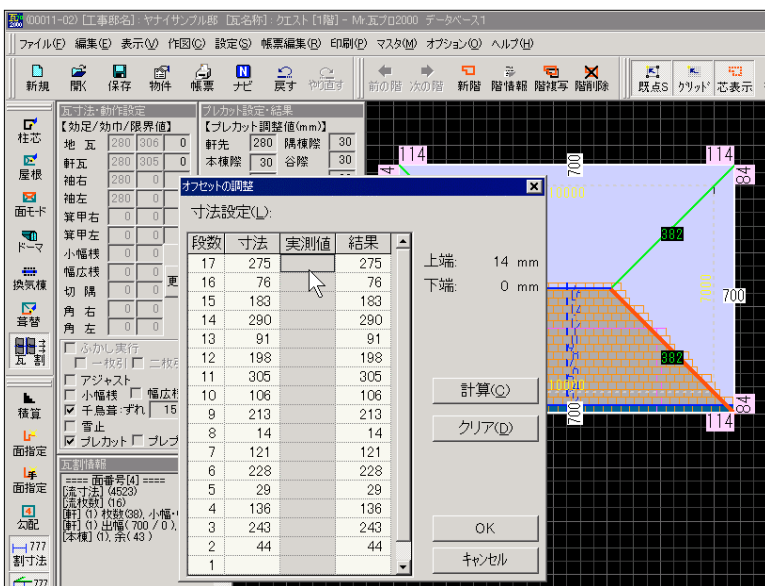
(00011-02) [工事部名] : ヤナイサンプル邸 [瓦名称] : ケエスト [1階] - Mr.瓦プロ2000 データベース1

ファイル(F) 編集(E) 表示(V) 作図(C) 設定(S) 帳票編集(R) 印刷(P) マスタ(M) オプション(O) ヘルプ(H)

新規 開く 保存 物件 帳票 ナビ 戻す やり直す 前の階 次の階 新階 階情報 階複写 階削除 既点S クリッド 芯表示

柱芯 屋根 面モード ドーマ 換気棟 葺替 瓦割 積算 面指定 面指定 勾配 割寸法

瓦寸法・動作設定
【効定/効巾/限界値】
地瓦 280 306 0
軒瓦 280 305 0
袖右 280 0
袖左 280 0
箕甲右 0 0
箕甲左 0 0
小幅桟 0 0
幅広桟 0 0
切隅 0 0
角右 0 0
角左 0 0

プレカット設定・結果
【プレカット調整値(mm)】
軒先 280 隅棟際 30
本棟際 30 谷際 30

ふかし実行
一枚引 二枚引
アジャスト
小幅桟 幅広桟
千鳥葺:ずれ 15
雪止
プレカット プレブ

瓦割情報
==== 面番号[4] ====
[流寸法] (4523)
[流枚数] (16)
[軒] (1) 枚数(38), 小幅・(
[軒] (1) 出幅( 700 / 0 ),
[本棟] (1), 余( 43 )

オフセットの調整

寸法設定(L):

| 段数 | 寸法 | 実測値 | 結果 |
|---|---|---|---|
| 17 | 275 | | 275 |
| 16 | 76 | | 76 |
| 15 | 183 | | 183 |
| 14 | 290 | | 290 |
| 13 | 91 | | 91 |
| 12 | 198 | | 198 |
| 11 | 305 | | 305 |
| 10 | 106 | | 106 |
| 9 | 213 | | 213 |
| 8 | 14 | | 14 |
| 7 | 121 | | 121 |
| 6 | 228 | | 228 |
| 5 | 29 | | 29 |
| 4 | 136 | | 136 |
| 3 | 243 | | 243 |
| 2 | 44 | | 44 |
| 1 | | | |

上端: 14 mm
下端: 0 mm

計算(C)
クリア(D)
OK
キャンセル

114 700 114 84 382 700 382 700 114 84